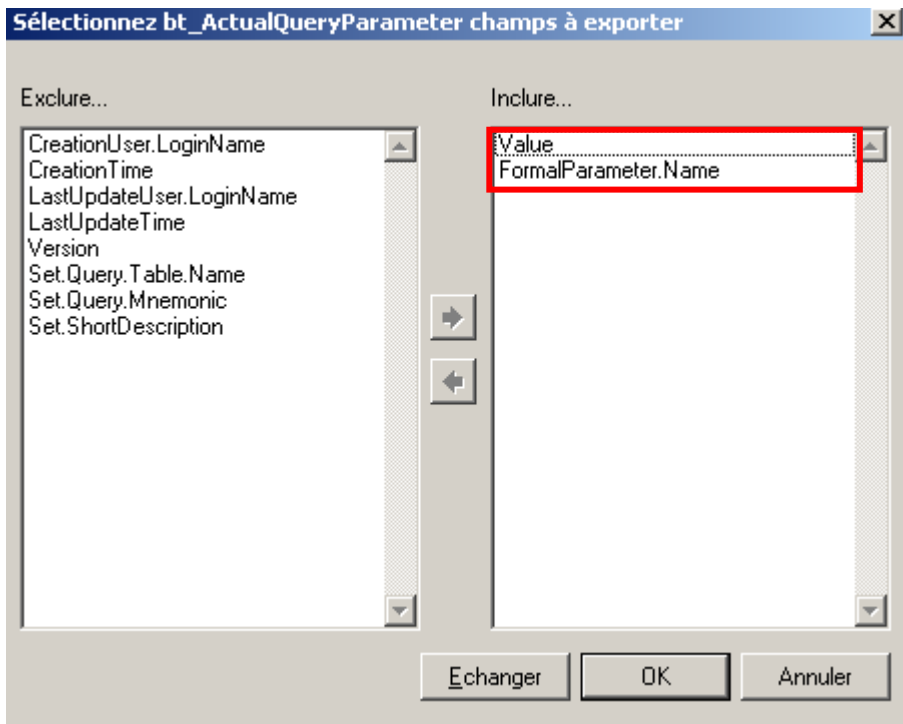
Sélectionnez bt_ActualQueryParameter champs à exporter

Exclure...

CreationUser.LoginName
CreationTime
LastUpdateUser.LoginName
LastUpdateTime
Version
Set.Query.Table.Name
Set.Query.Mnemonic
Set.ShortDescription

Inclure...

Value
FormalParameter.Name

Echanger

OK

Annuler